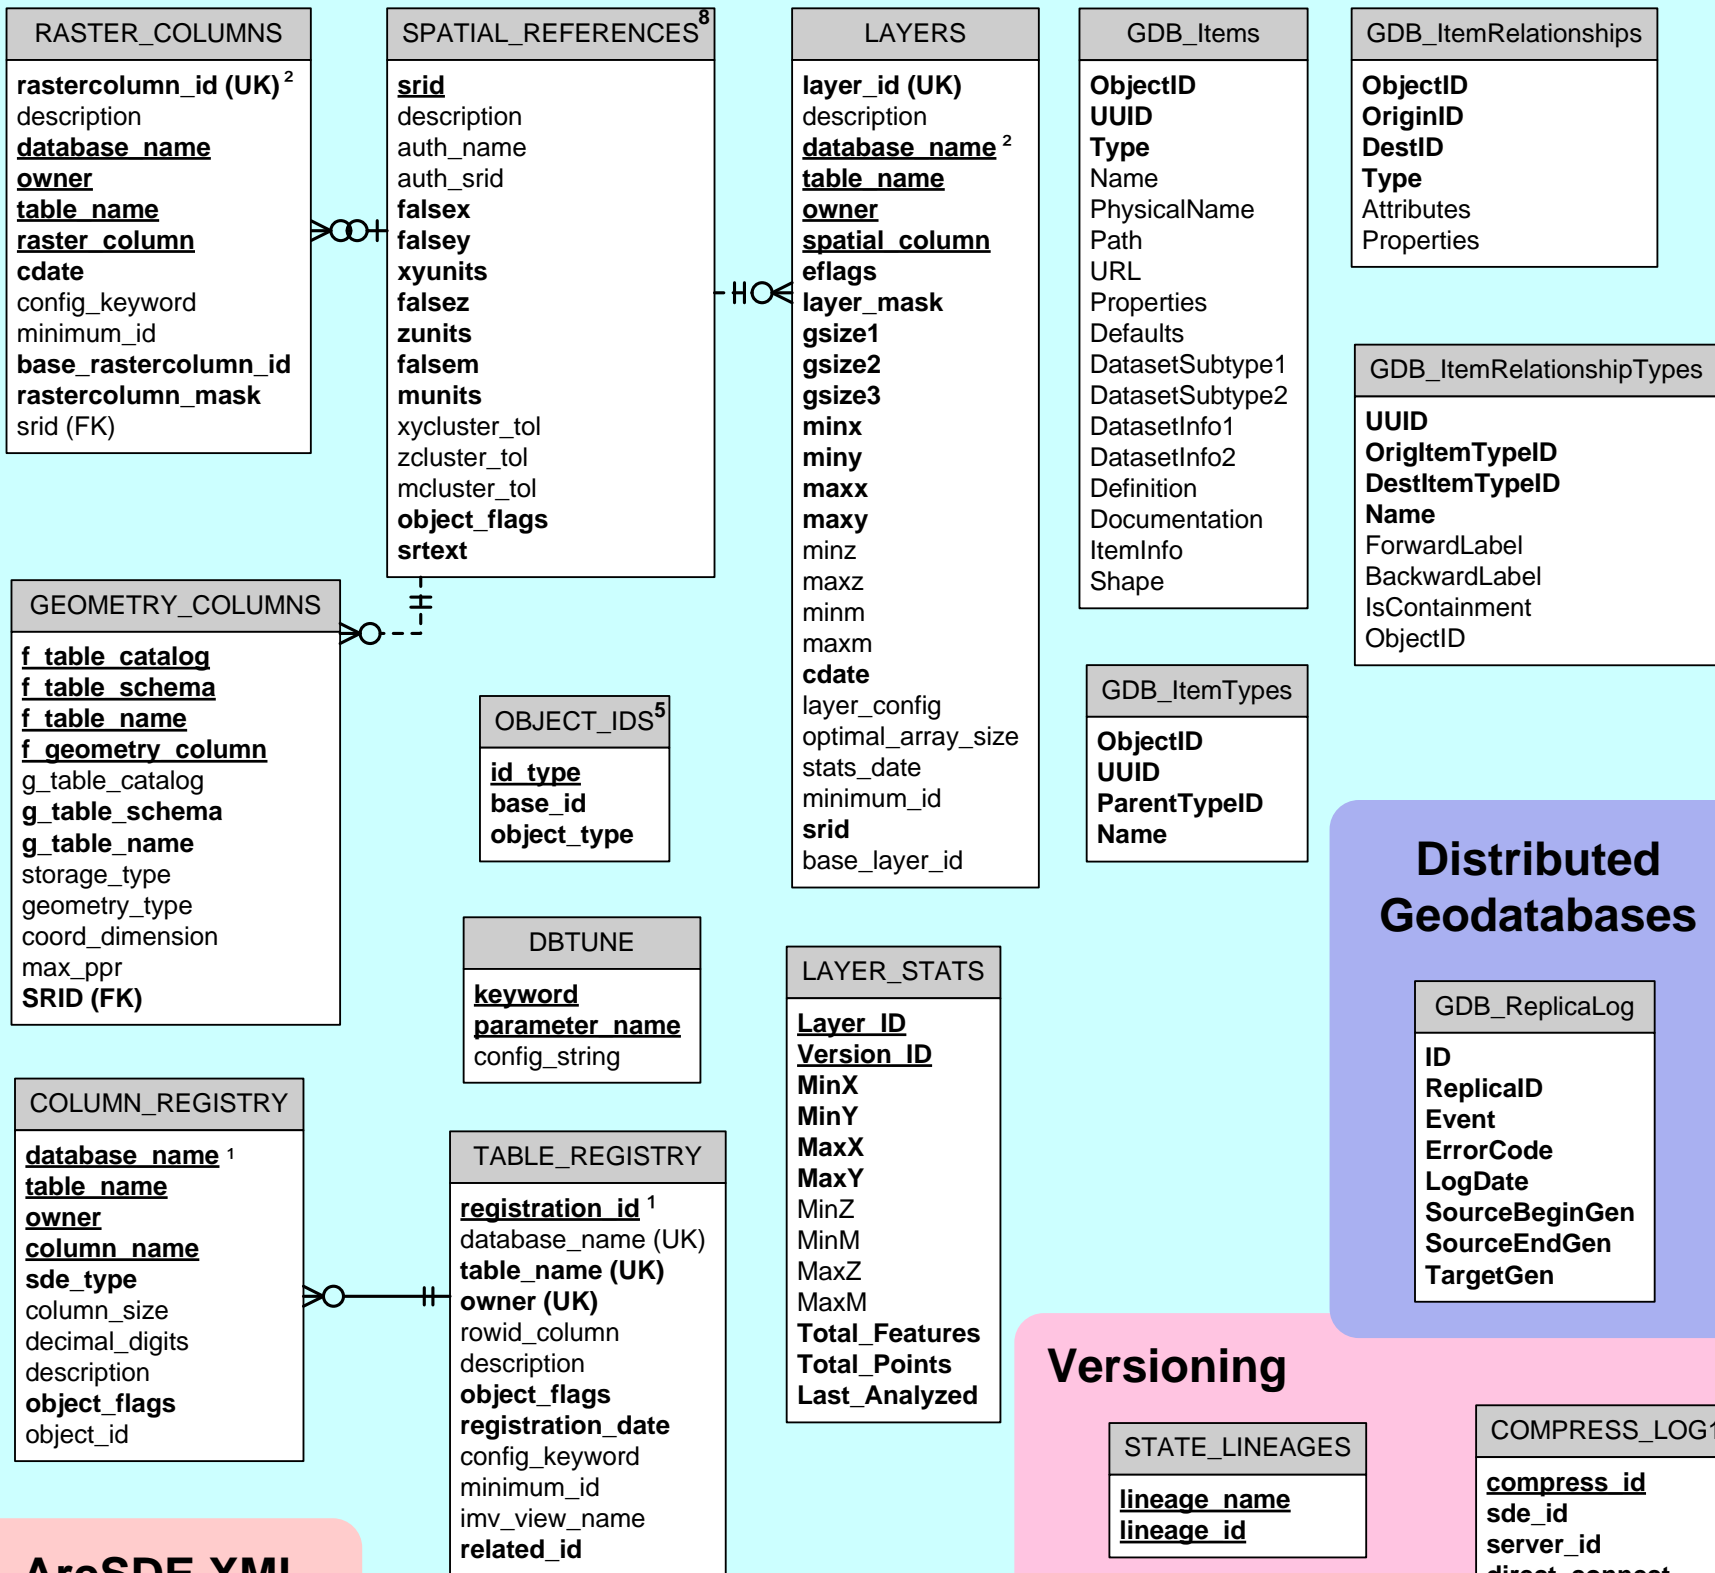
RASTER_COLUMNS

rastercolumn_id (UK) $^2$
description
database_name
owner
table_name
raster_column
cdate
config_keyword
minimum_id
base_rastercolumn_id
rastercolumn_mask
srid (FK)

SPATIAL_REFERENCES$^8$

srid
description
auth_name
auth_srid
falsex
falsey
xyunits
falsez
zunits
falsem
munits
xycluster_tol
zcluster_tol
mcluster_tol
object_flags
srtext

LAYERS

layer_id (UK)
description
database_name $^2$
table_name
owner
spatial_column
eflags
layer_mask
gsize1
gsize2
gsize3
minx
miny
maxx
maxy
minz
maxz
minm
maxm
cdate
layer_config
optimal_array_size
stats_date
minimum_id
srid
base_layer_id

GDB_Items

ObjectID
UUID
Type
Name
PhysicalName
Path
URL
Properties
Defaults
DatasetSubtype1
DatasetSubtype2
DatasetInfo1
DatasetInfo2
Definition
Documentation
ItemInfo
Shape

GDB_ItemRelationships

ObjectID
OriginID
DestID
Type
Attributes
Properties

GDB_ItemRelationshipTypes

UUID
OrigItemTypeID
DestItemTypeID
Name
ForwardLabel
BackwardLabel
IsContainment
ObjectID

GEOMETRY_COLUMNS

f_table_catalog
f_table_schema
f_table_name
f_geometry_column
g_table_catalog
g_table_schema
g_table_name
storage_type
geometry_type
coord_dimension
max_ppr
SRID (FK)

OBJECT_IDS$^5$

id_type
base_id
object_type

GDB_ItemTypes

ObjectID
UUID
ParentTypeID
Name

Distributed Geodatabases

GDB_ReplicaLog

ID
ReplicaID
Event
ErrorCode
LogDate
SourceBeginGen
SourceEndGen
TargetGen

DBTUNE

keyword
parameter_name
config_string

LAYER_STATS

Layer_ID
Version_ID
MinX
MinY
MaxX
MaxY
MinZ
MinM
MaxZ
MaxM
Total_Features
Total_Points
Last_Analyzed

COLUMN_REGISTRY

database_name $^1$
table_name
owner
column_name
sde_type
column_size
decimal_digits
description
object_flags
object_id

TABLE_REGISTRY

registration_id $^1$
database_name (UK)
table_name (UK)
owner (UK)
rowid_column
description
object_flags
registration_date
config_keyword
minimum_id
imv_view_name
related_id

Versioning

STATE_LINEAGES

lineage_name
lineage_id

COMPRESS_LOG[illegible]

compress_id
sde_id
server_id
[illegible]

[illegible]